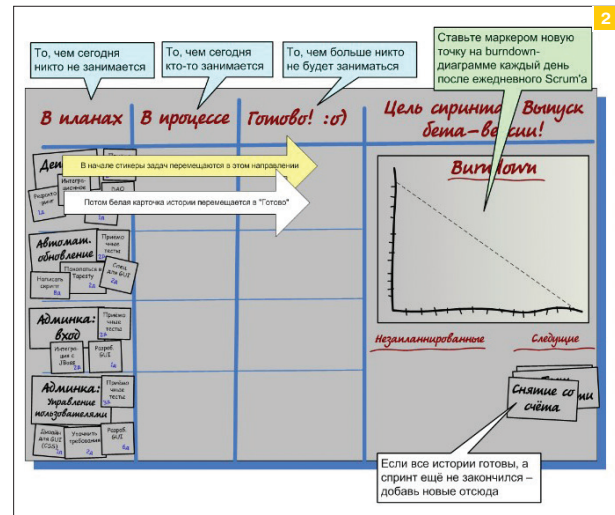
2

То, чем сегодня никто не занимается

То, чем сегодня кто-то занимается

То, чем больше никто не будет заниматься

Ставьте маркером новую точку на burndown-диаграмме каждый день после ежедневного Scrum'а

В планах

В процессе

Готово! :о)

Цель спринта: Выпуск бета-версии!

В начале стикеры задач перемещаются в этом направлении

Потом белая карточка истории перемещается в "Готово"

Деп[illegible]

Интегр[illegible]

DAO

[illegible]

Автомат. обновление

Приемочные тесты

Покопаться в Таршту

Спец для GUI

Написать скрипт

Админка: вход

Приемочные тесты

Интеграция с JBoss

Разраб. GUI

Админка: Управление пользователями

Приемочные тесты

Дизайн для GUI (CSS)

Уточнить требования

Разраб. GUI

Burndown

Незапланированные

Следующие

Снятие со счёта

Если все истории готовы, а спринт ещё не закончился – добавь новые отсюда